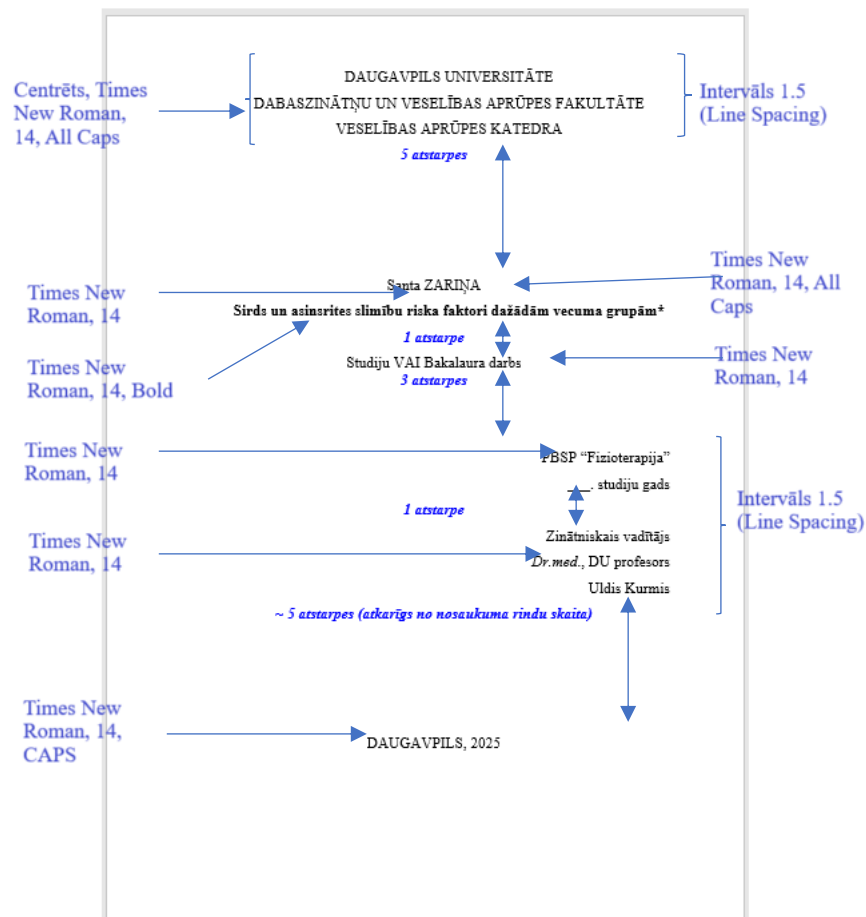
Centrēts, Times New Roman, 14, All Caps

DAUGAVPILS UNIVERSITĀTE
DABASZINĀTŅU UN VESELĪBAS APRŪPES FAKULTĀTE
VESELĪBAS APRŪPES KATEDRA

Intervāls 1.5 (Line Spacing)

5 atstarpes

Times New Roman, 14, All Caps

Times New Roman, 14

Santa ZARIŅA
Sirds un asinsrites slimību riska faktori dažādām vecuma grupām*

Times New Roman, 14, Bold

1 atstarpe

Studiju VAI Bakalaura darbs

Times New Roman, 14

3 atstarpes

Times New Roman, 14

PBSP "Fizioterapija"
____. studiju gads

Intervāls 1.5 (Line Spacing)

1 atstarpe

Times New Roman, 14

Zinātniskais vadītājs
Dr.med., DU profesors
Uldis Kurmis

~ 5 atstarpes (atkarīgs no nosaukuma rindu skaita)

Times New Roman, 14, CAPS

DAUGAVPILS, 2025